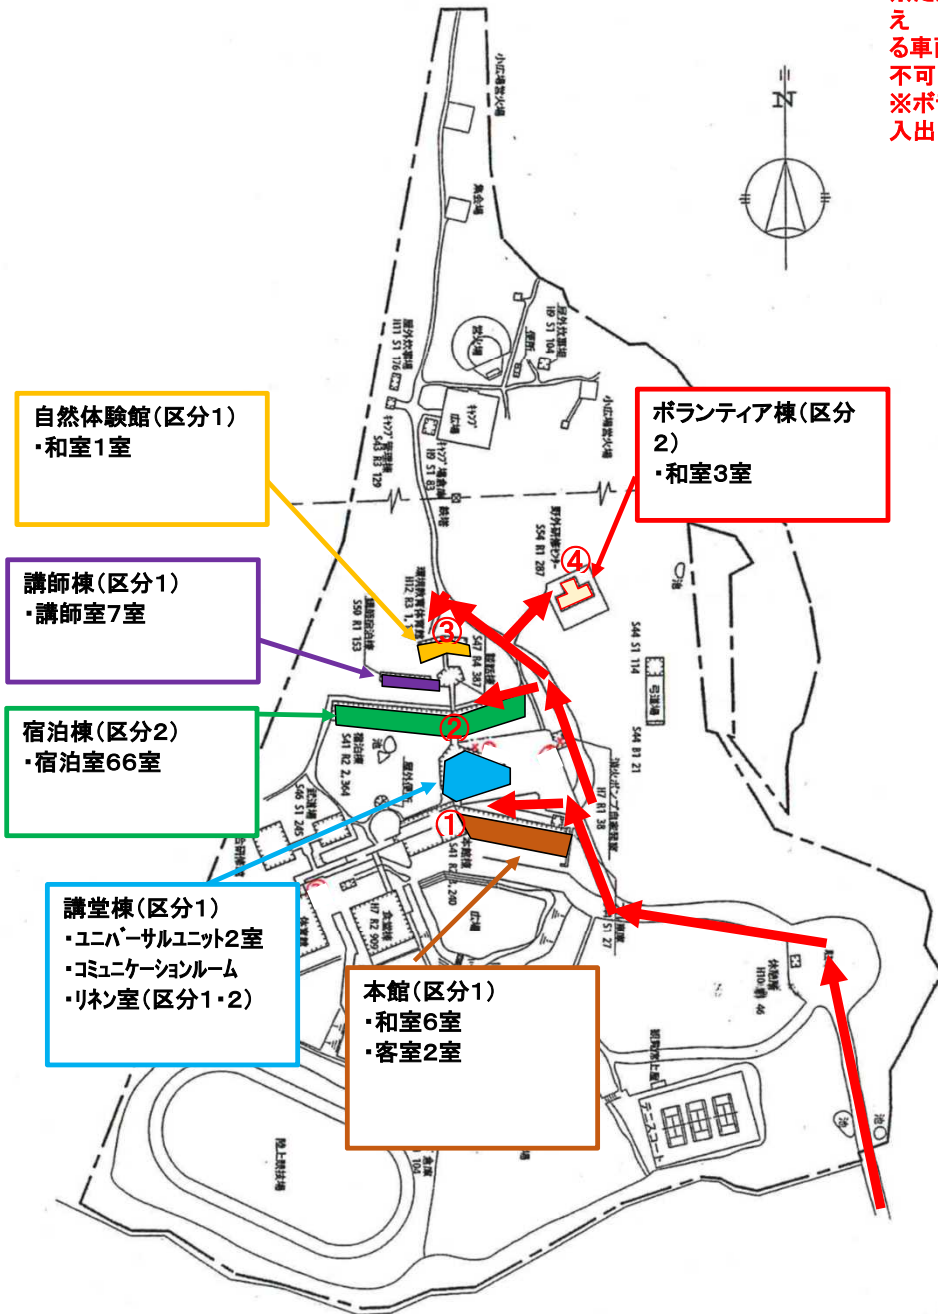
え
る車両
不可
※ボ
入出

N

自然体験館(区分1)
・和室1室

講師棟(区分1)
・講師室7室

宿泊棟(区分2)
・宿泊室66室

講堂棟(区分1)
・ユニバーサルユニット2室
・コミュニケーションルーム
・リネン室(区分1・2)

ボランティア棟(区分2)
・和室3室

本館(区分1)
・和室6室
・客室2室

①
②
③
④

小広場
集会場
キャンプ広場
テニスコート
陸上競技場
広場
池